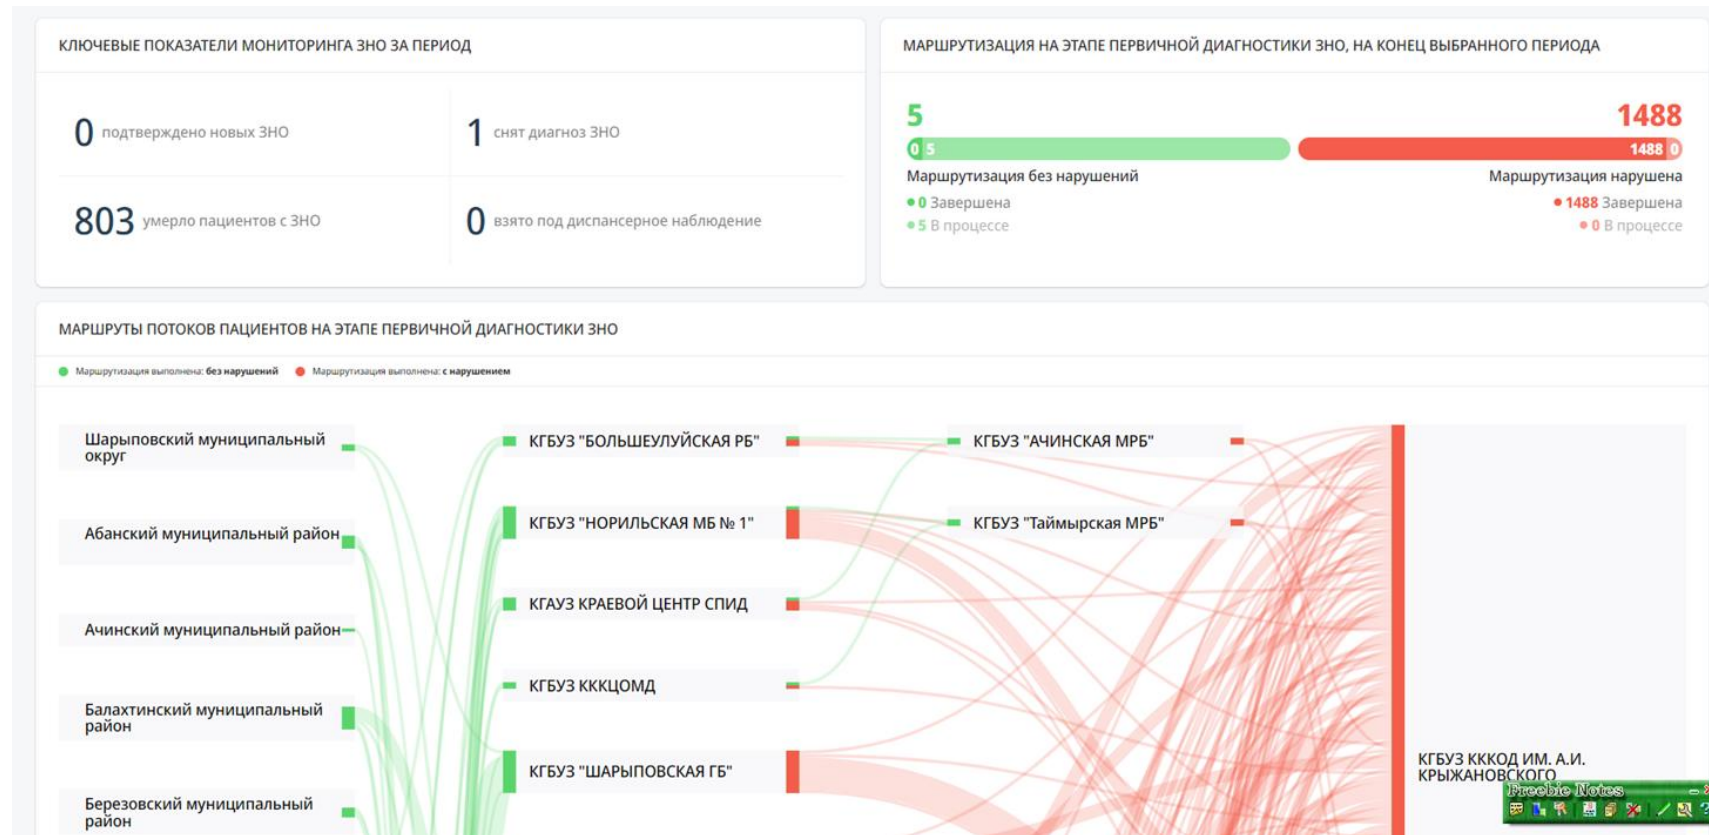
КЛЮЧЕВЫЕ ПОКАЗАТЕЛИ МОНИТОРИНГА ЗНО ЗА ПЕРИОД

0 подтверждено новых ЗНО

1 снят диагноз ЗНО

803 умерло пациентов с ЗНО

0 взято под диспансерное наблюдение

МАРШРУТИЗАЦИЯ НА ЭТАПЕ ПЕРВИЧНОЙ ДИАГНОСТИКИ ЗНО, НА КОНЕЦ ВЫБРАННОГО ПЕРИОДА

5

1488

0 5

1488 0

Маршрутизация без нарушений

Маршрутизация нарушена

0 Завершена

5 В процессе

1488 Завершена

0 В процессе

МАРШРУТЫ ПОТОКОВ ПАЦИЕНТОВ НА ЭТАПЕ ПЕРВИЧНОЙ ДИАГНОСТИКИ ЗНО

Маршрутизация выполнена: без нарушений

Маршрутизация выполнена: с нарушением

Шарыповский муниципальный округ

Абанский муниципальный район

Ачинский муниципальный район

Балахтинский муниципальный район

Березовский муниципальный район

КГБУЗ "БОЛЬШЕУЛУЙСКАЯ РБ"

КГБУЗ "НОРИЛЬСКАЯ МБ № 1"

КГАУЗ КРАЕВОЙ ЦЕНТР СПИД

КГБУЗ КККЦОМД

КГБУЗ "ШАРЫПОВСКАЯ ГБ"

КГБУЗ "АЧИНСКАЯ МРБ"

КГБУЗ "Таймырская МРБ"

КГБУЗ КККОД ИМ. А.И. КРЫЖАНОВСКОГО

Freebie Notes